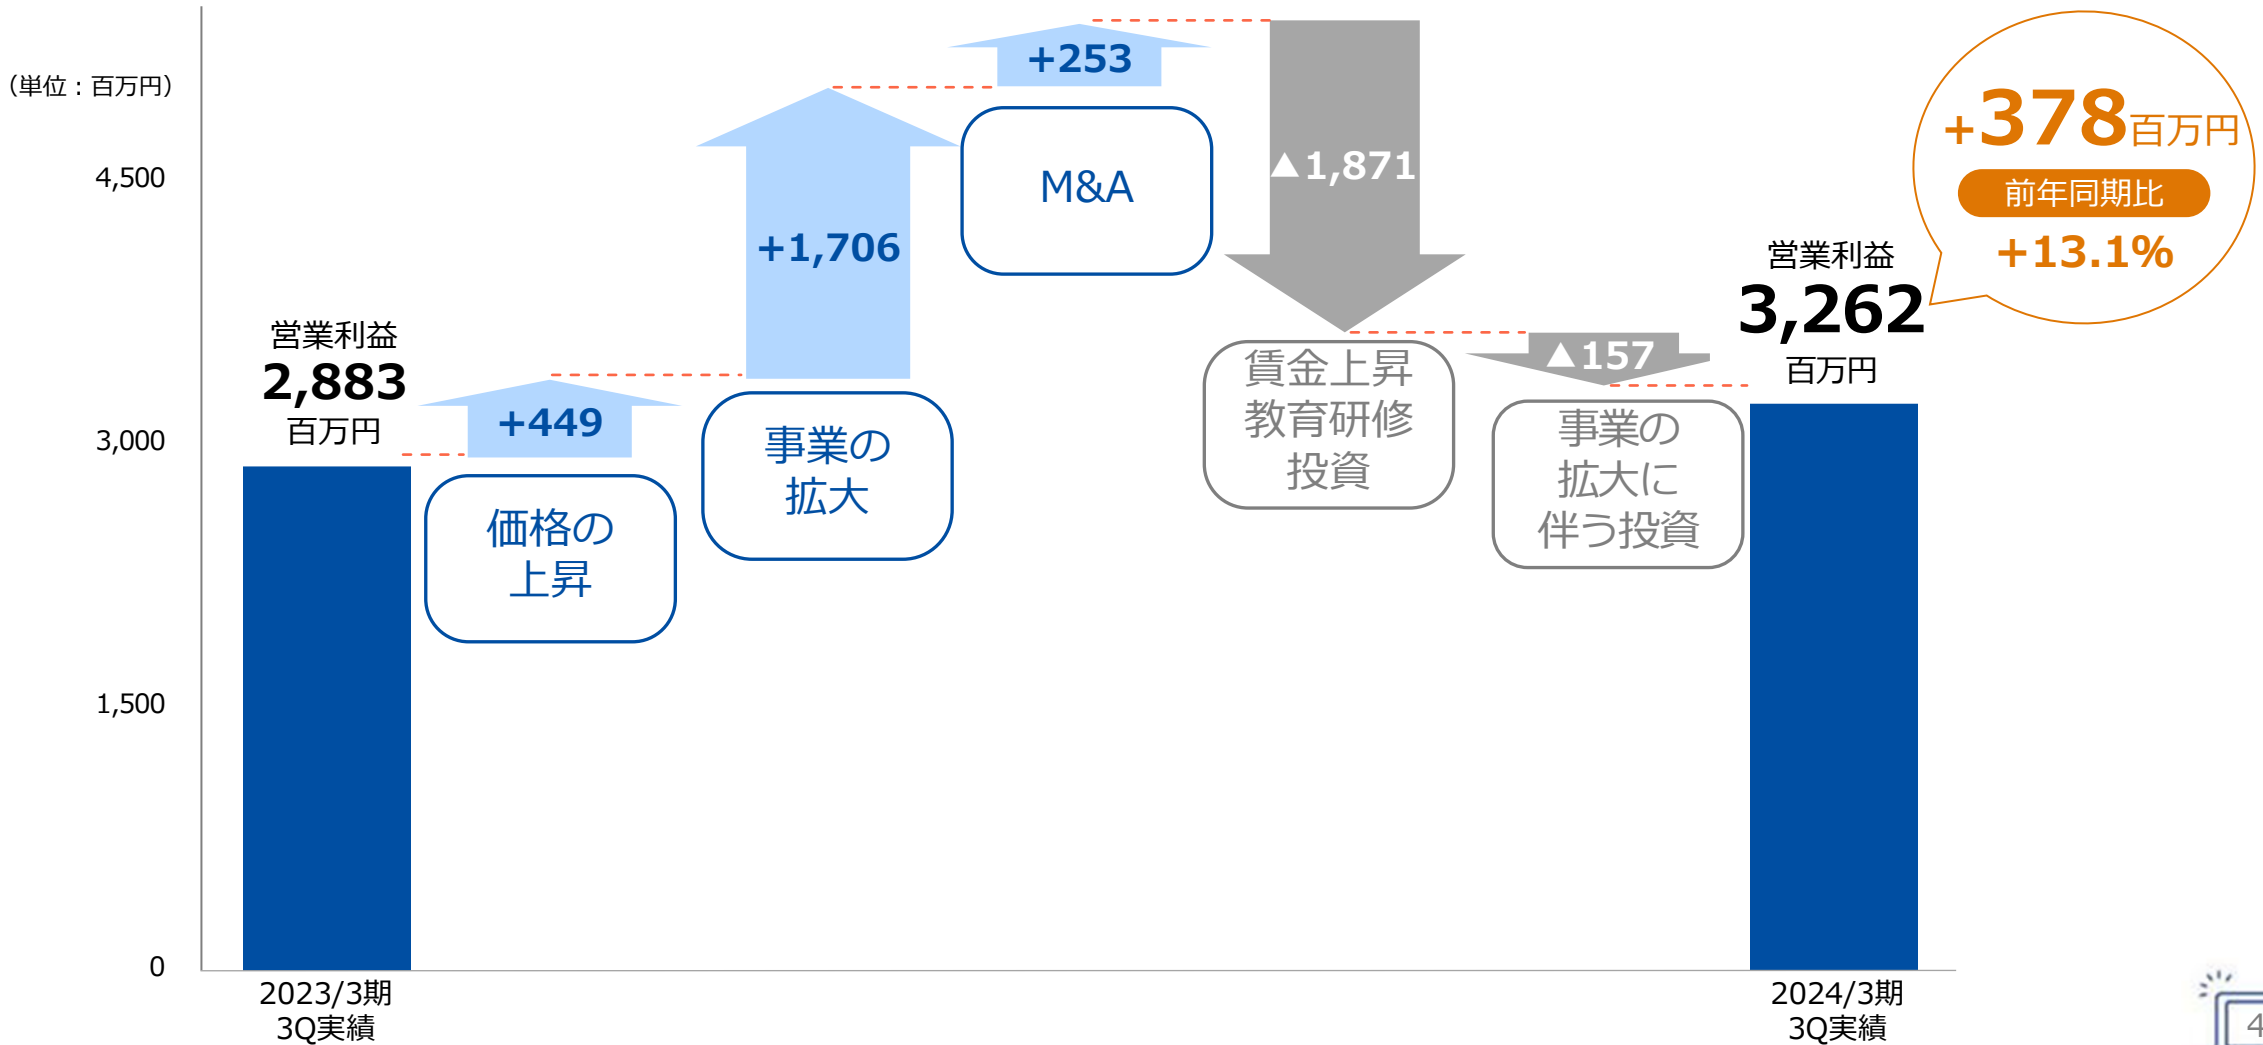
（単位：百万円）

4,500

3,000

1,500

0

営業利益
2,883
百万円

+449

価格の上昇

+1,706

事業の拡大

+253

M&A

▲1,871

賃金上昇
教育研修
投資

▲157

事業の拡大に伴う投資

営業利益
3,262
百万円

+378百万円
前年同期比
+13.1%

2023/3期
3Q実績

2024/3期
3Q実績

4